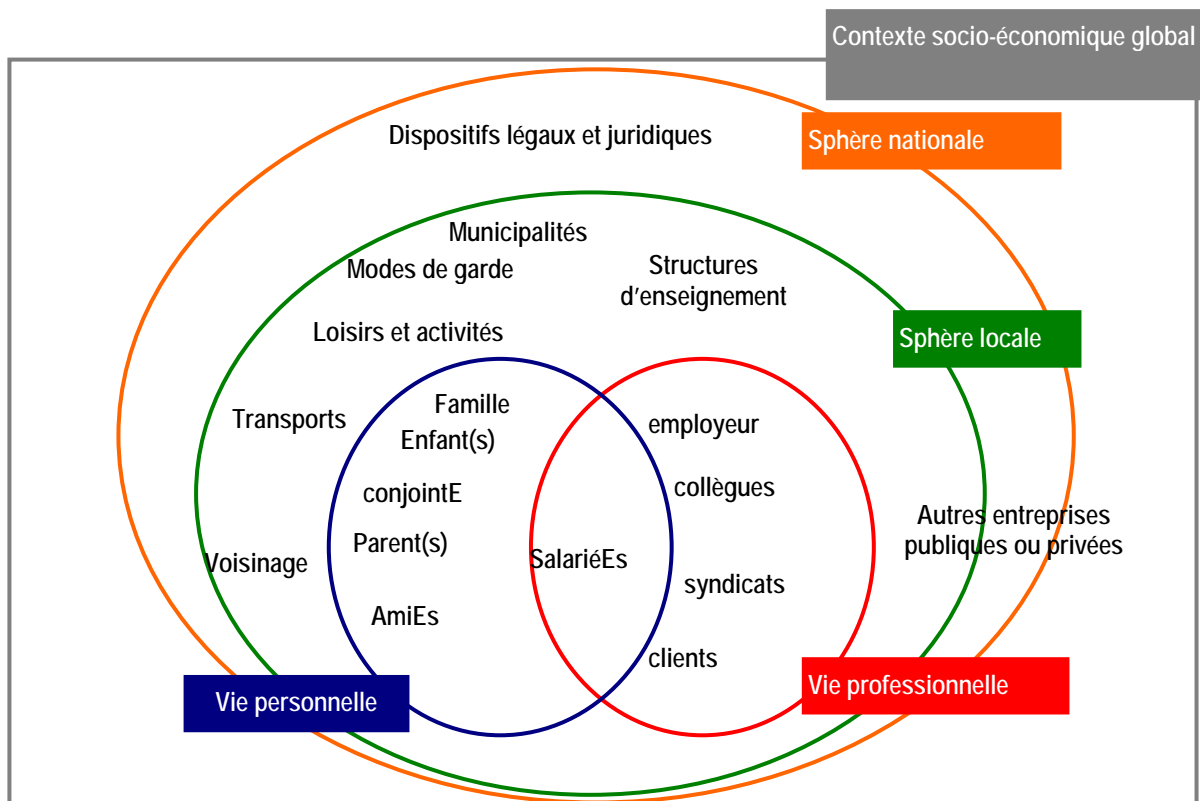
Contexte socio-économique global

Sphère nationale

Dispositifs légaux et juridiques

Municipalités

Modes de garde

Structures d'enseignement

Sphère locale

Loisirs et activités

Transports

Famille
Enfant(s)

conjointE

Parent(s)

AmiEs

employeur

collègues

SalariéEs

syndicats

clients

Autres entreprises publiques ou privées

Voisinage

Vie personnelle

Vie professionnelle